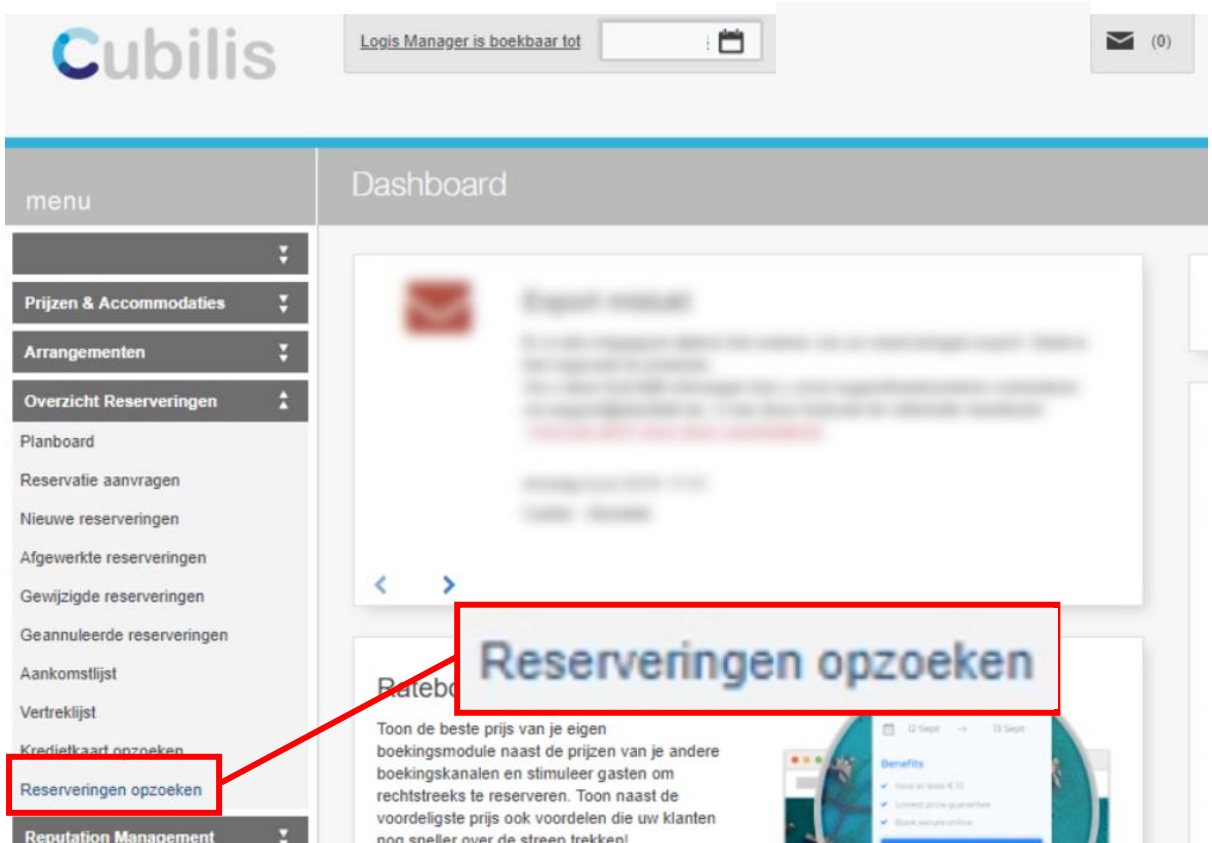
Cubilis

Logis Manager is boekbaar tot

(0)

menu

Dashboard

Prijzen & Accommodaties

Arrangementen

Overzicht Reserveringen

Planboard

Reservatie aanvragen

Nieuwe reserveringen

Afgewerkte reserveringen

Gewijzigde reserveringen

Geannuleerde reserveringen

Aankomstlijst

Vertreklijst

Kredietkaart opzoeken

Reserveringen opzoeken

Reputation Management

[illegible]

Reserveringen opzoeken

Ratebo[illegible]

Toon de beste prijs van je eigen boekingsmodule naast de prijzen van je andere boekingskanalen en stimuleer gasten om rechtstreeks te reserveren. Toon naast de voordeligste prijs ook voordelen die uw klanten nog sneller over de streep trekken!

12 Sept → 13 Sept

Benefits